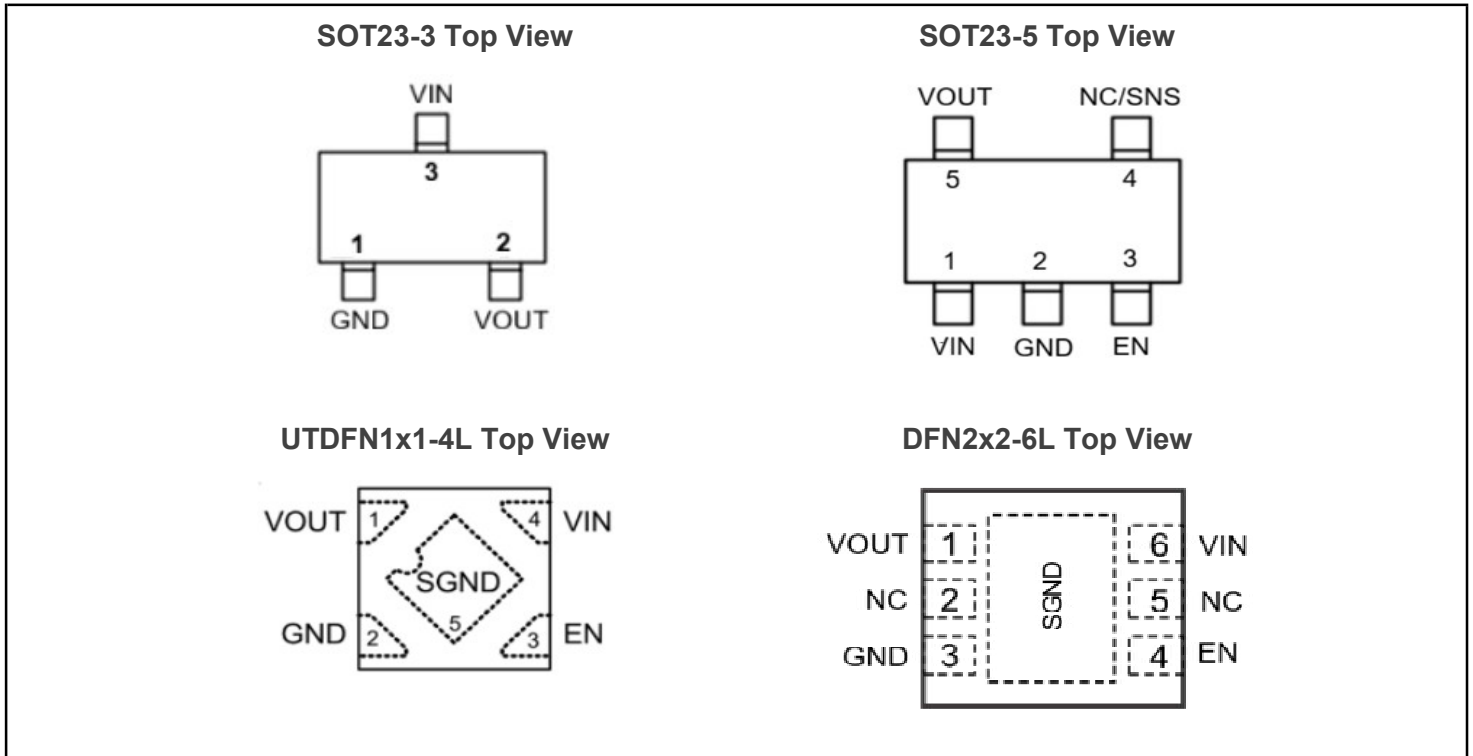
SOT23-3 Top View

VIN
3
1
2
GND
VOUT

SOT23-5 Top View

VOUT
NC/SNS
5
4
1
2
3
VIN
GND
EN

UTDFN1x1-4L Top View

VOUT
1
4
VIN
SGND
GND
2
5
3
EN

DFN2x2-6L Top View

VOUT
1
6
VIN
NC
2
SGND
5
NC
GND
3
4
EN